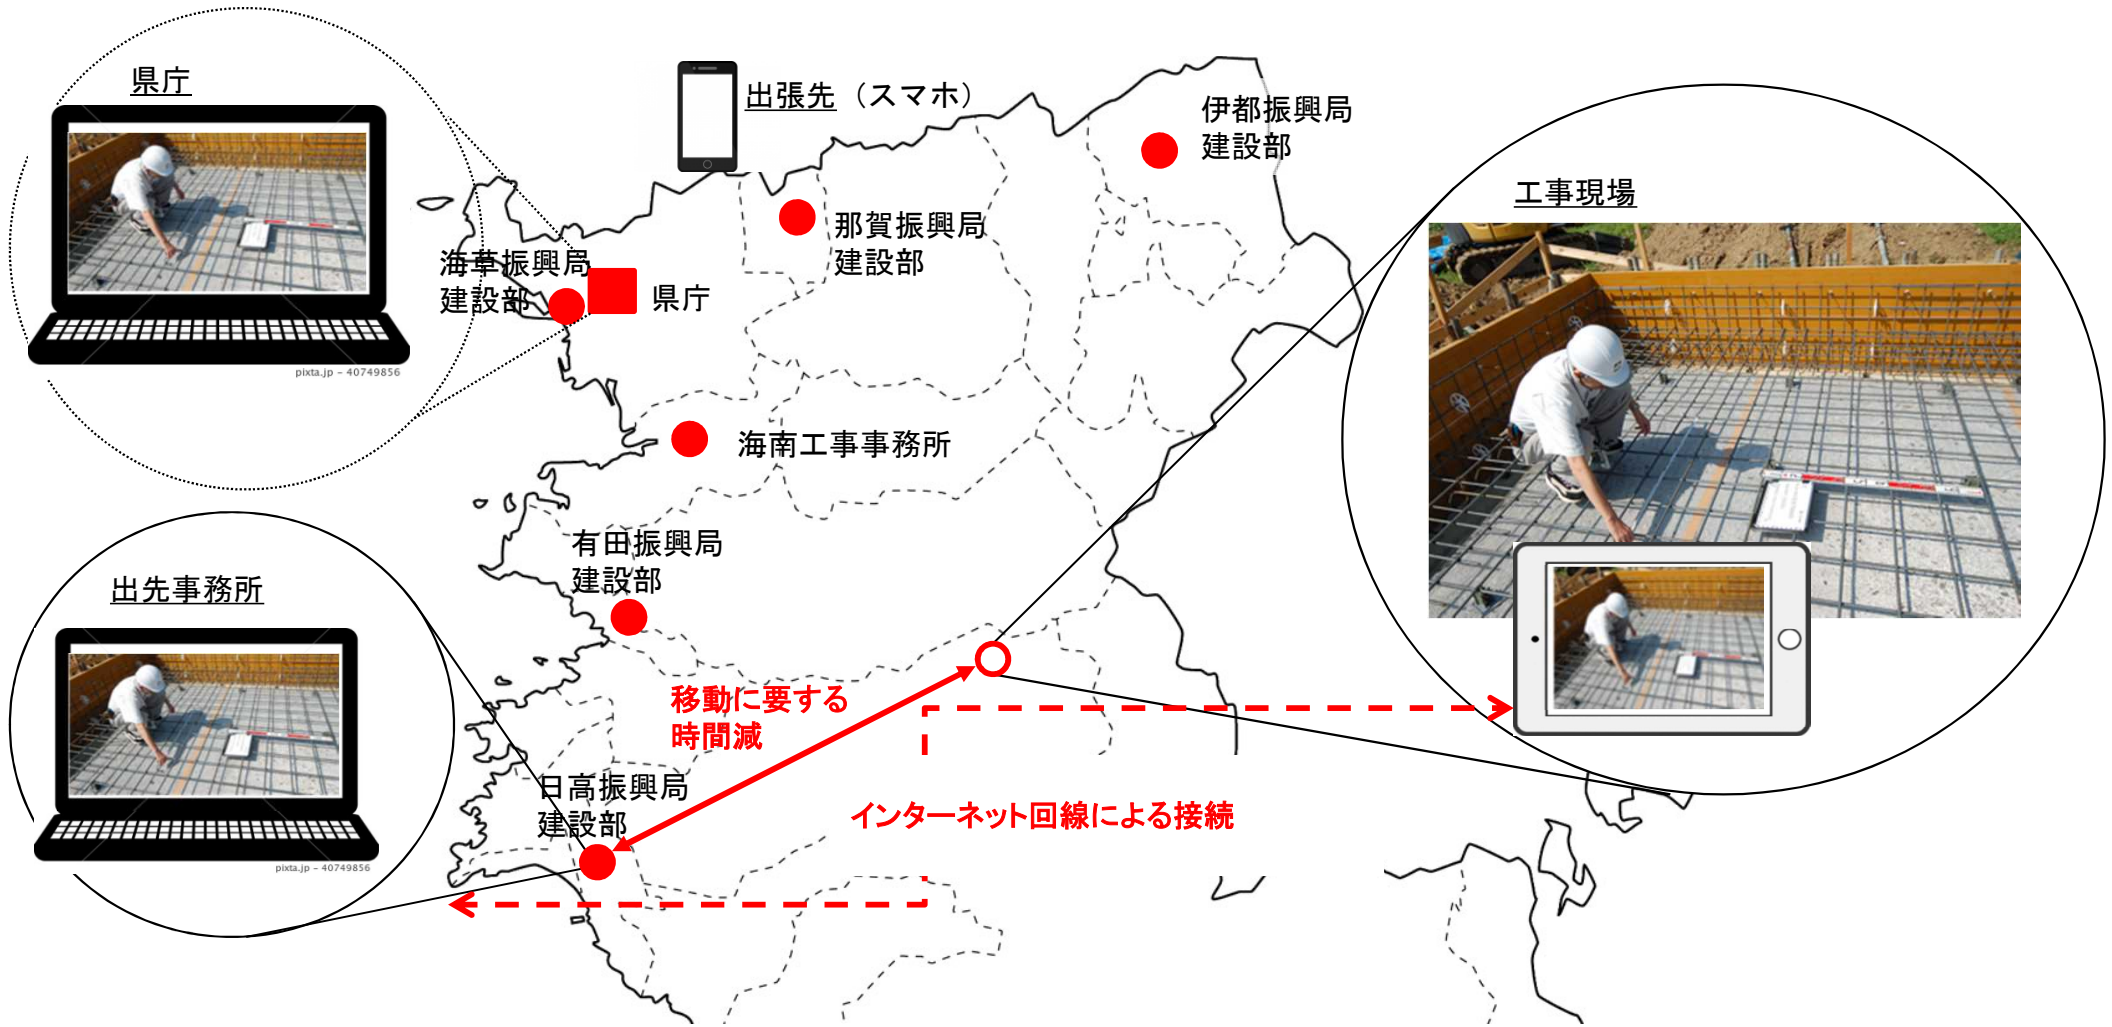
県庁

pixta.jp - 40749856

出張先（スマホ）

伊都振興局
建設部

那賀振興局
建設部

海草振興局
建設部

県庁

工事現場

海南工事事務所

有田振興局
建設部

出先事務所

pixta.jp - 40749856

移動に要する
時間減

日高振興局
建設部

インターネット回線による接続